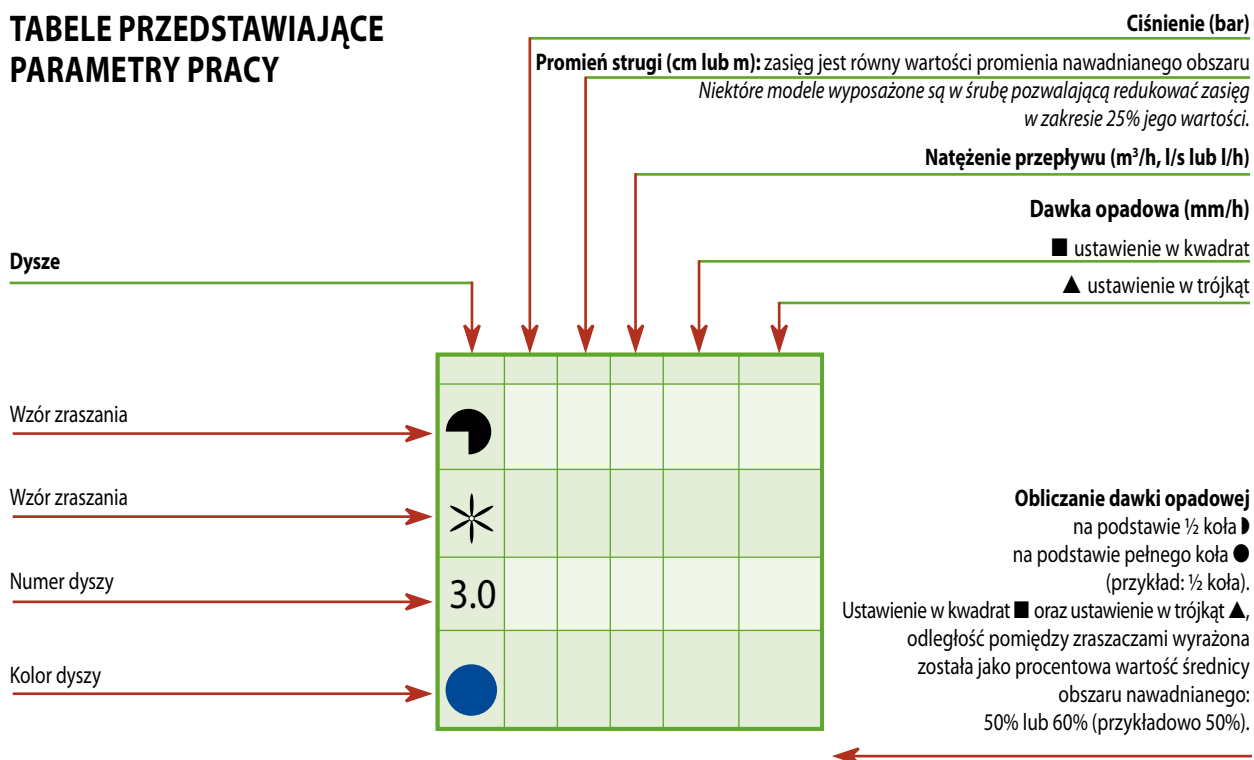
TABELE PRZEDSTAWIAJĄCE PARAMETRY PRACY

Ciśnienie (bar)

Promień strugi (cm lub m): zasięg jest równy wartości promienia nawadnianego obszaru
Niektóre modele wyposażone są w śrubę pozwalającą redukować zasięg w zakresie 25% jego wartości.

Natężenie przepływu ($m^3$/h, l/s lub l/h)

Dawka opadowa (mm/h)
■ ustawienie w kwadrat
▲ ustawienie w trójkąt

Dysze

Wzór zraszania

Wzór zraszania

Numer dyszy

Kolor dyszy

3.0

Obliczanie dawki opadowej
na podstawie ½ koła ◗
na podstawie pełnego koła ●
(przykład: ½ koła).
Ustawienie w kwadrat ■ oraz ustawienie w trójkąt ▲, odległość pomiędzy zraszaczami wyrażona została jako procentowa wartość średnicy obszaru nawadnianego:
50% lub 60% (przykładowo 50%).